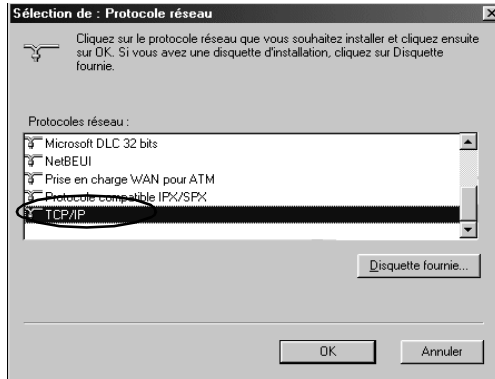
Sélection de : Protocole réseau

×

Cliquez sur le protocole réseau que vous souhaitez installer et cliquez ensuite sur OK. Si vous avez une disquette d'installation, cliquez sur Disquette fournie.

Protocoles réseau :

Microsoft DLC 32 bits
NetBEUI
Prise en charge WAN pour ATM
Protocole compatible IPX/SPX
TCP/IP

Disquette fournie...

OK

Annuler